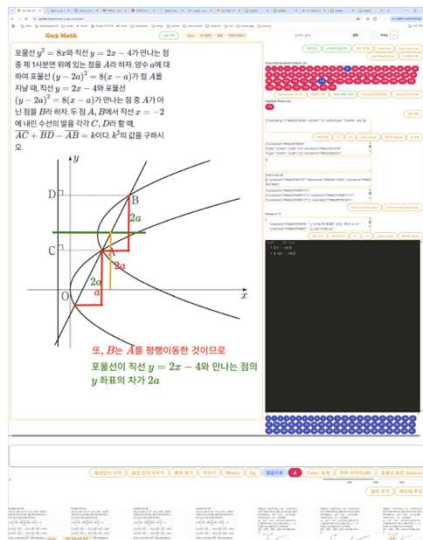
Geo Math

포물선 $y^2 = 8x$와 직선 $y = 2x - 4$가 만나는 점 중 제 1사분면 위에 있는 점을 $A$라 하자. 양수 $a$에 대하여 포물선 $(y-2a)^2 = 8(x-a)$가 점 $A$를 지날 때, 직선 $y = 2x - 4$와 포물선 $(y-2a)^2 = 8(x-a)$가 만나는 점 중 $A$가 아닌 점을 $B$라 하자. 두 점 $A$, $B$에서 직선 $x = -2$에 내린 수선의 발을 각각 $C$, $D$라 할 때, $\overline{AC} + \overline{BD} - \overline{AB} = k$이다. $k^2$의 값을 구하시오.

y
D
C
B
A
O
x
2a
2a
2a
a
a

또, $B$는 $A$를 평행이동한 것이므로
포물선이 직선 $y = 2x - 4$와 만나는 점의 $y$ 좌표의 차가 $2a$